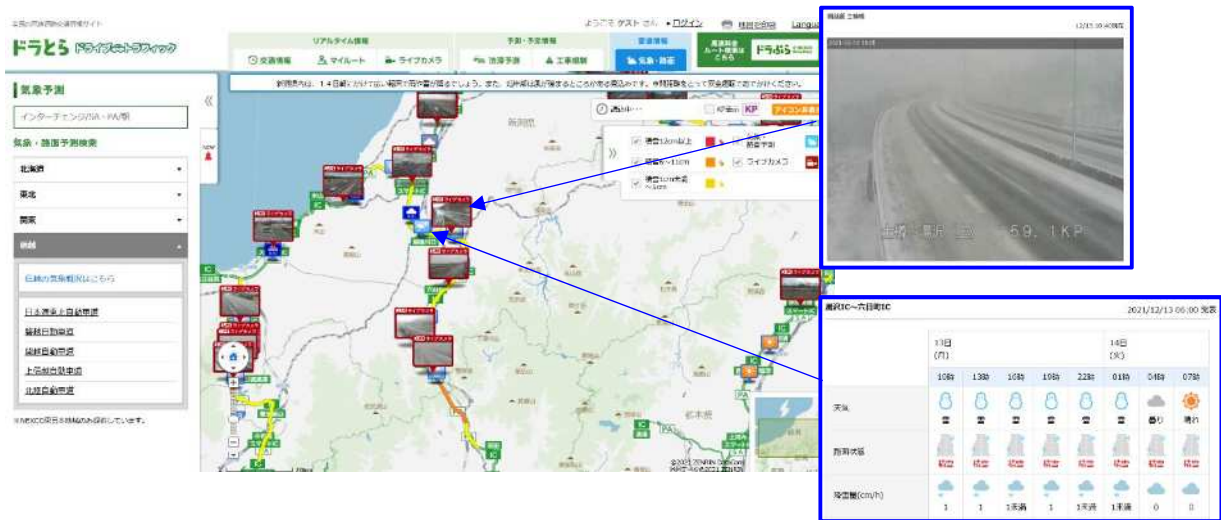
ドラとら ドライブ&トラフィック

ようこそ ゲスト さん ログイン Language

リアルタイム情報 交通情報 マイルート ライブカメラ

予測・予定情報 渋滞予測 工事規制

気象・路面

気象予測

インターチェンジ/SA・PA/駅

気象・路面予測検索

北海道

東北

関東

新潟

信越の気象概況はこちら

日本海東北自動車道

磐越自動車道

関越自動車道

上信越自動車道

北陸自動車道

※NEXCO東日本管轄のみ掲載しています。

新潟県

積雪1cm以上

積雪～1cm

ライブカメラ

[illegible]

湯沢IC～六日町IC 2021/12/13 06:00 発表

| | 13日 (月) | | | | | 14日 (火) | | |
|---|---|---|---|---|---|---|---|---|
| | 10時 | 13時 | 16時 | 19時 | 22時 | 01時 | 04時 | 07時 |
| 天気 | 雪 | 雪 | 雪 | 雪 | 雪 | 雪 | 曇り | 晴れ |
| 路面状態 | 積雪 | 積雪 | 積雪 | 積雪 | 積雪 | 積雪 | 積雪 | 積雪 |
| 降雪量(cm/h) | 1 | 1 | 1未満 | 1 | 1未満 | 1未満 | 0 | 0 |

上越 湯沢 59.1KP